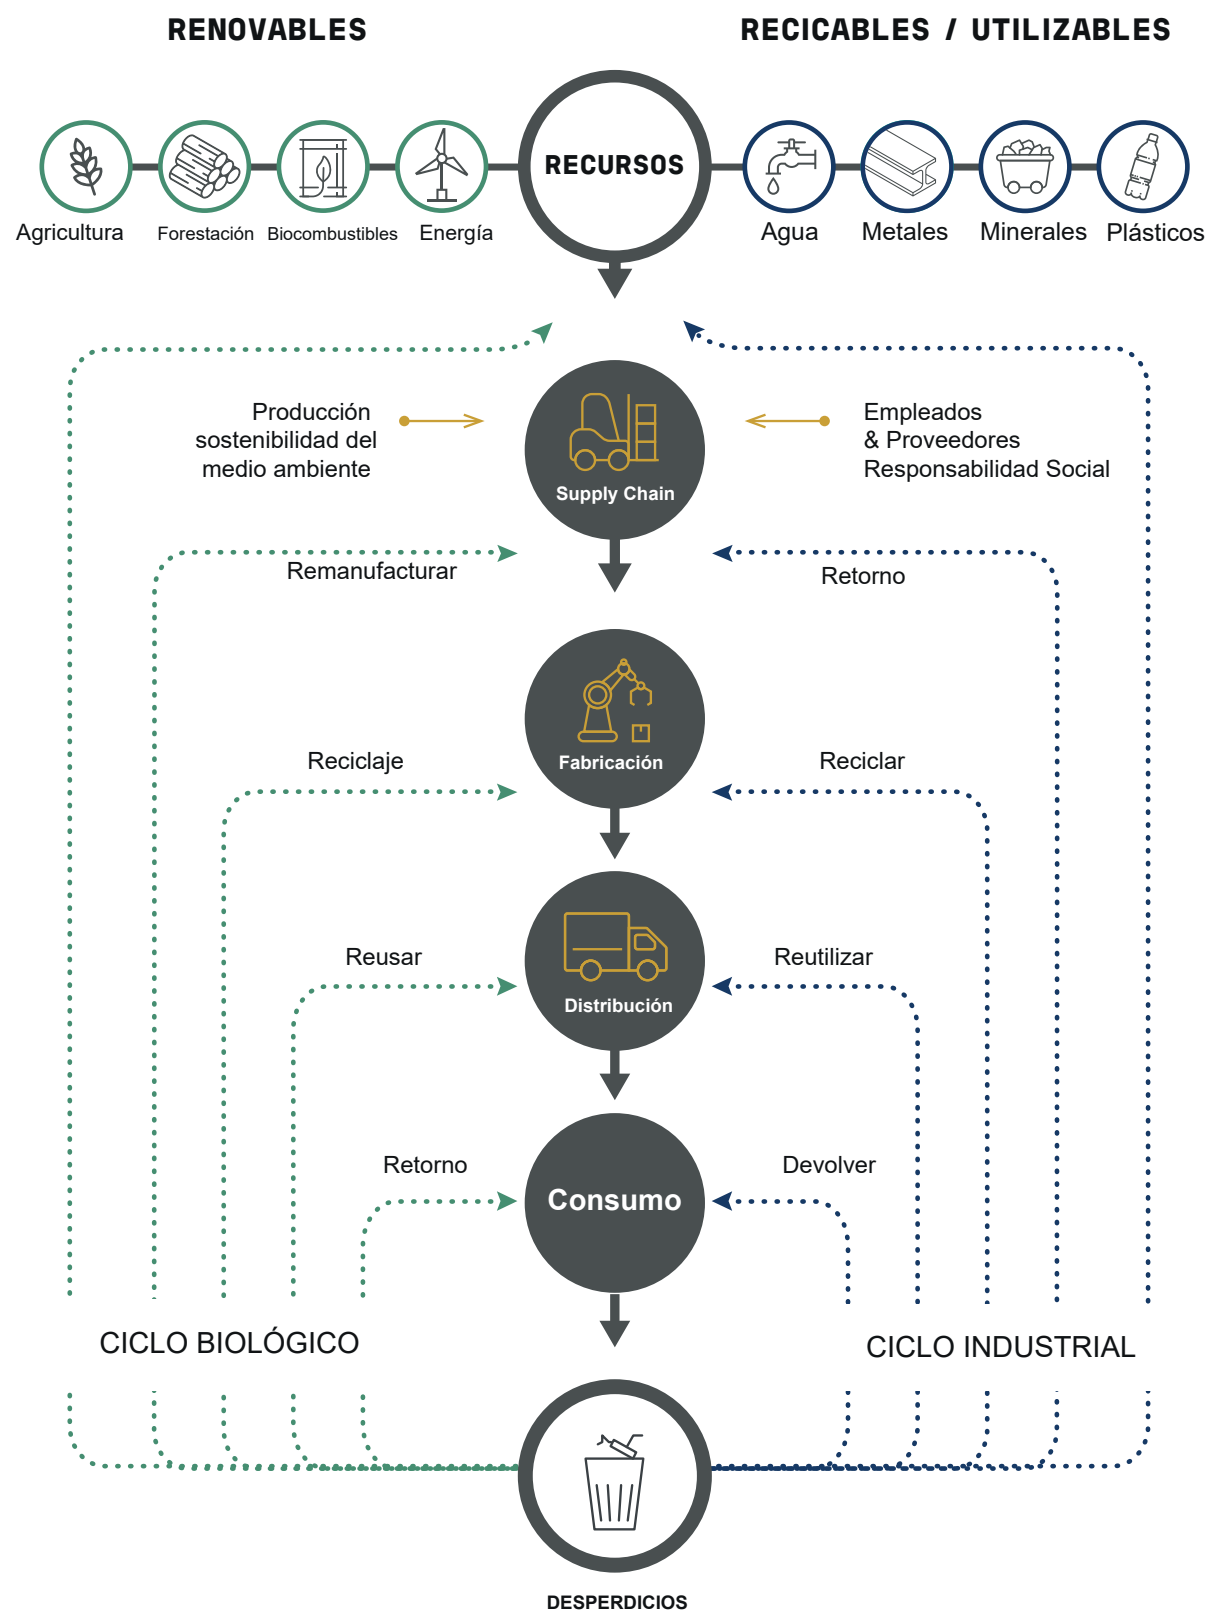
RENOVABLES

RECICABLES / UTILIZABLES

Agricultura Forestación Biocombustibles Energía

RECURSOS

Agua Metales Minerales Plásticos

Producción sostenibilidad del medio ambiente

Supply Chain

Empleados & Proveedores Responsabilidad Social

Remanufacturar

Retorno

Reciclaje

Fabricación

Reciclar

Reusar

Distribución

Reutilizar

Retorno

Consumo

Devolver

CICLO BIOLÓGICO

CICLO INDUSTRIAL

DESPERDICIOS